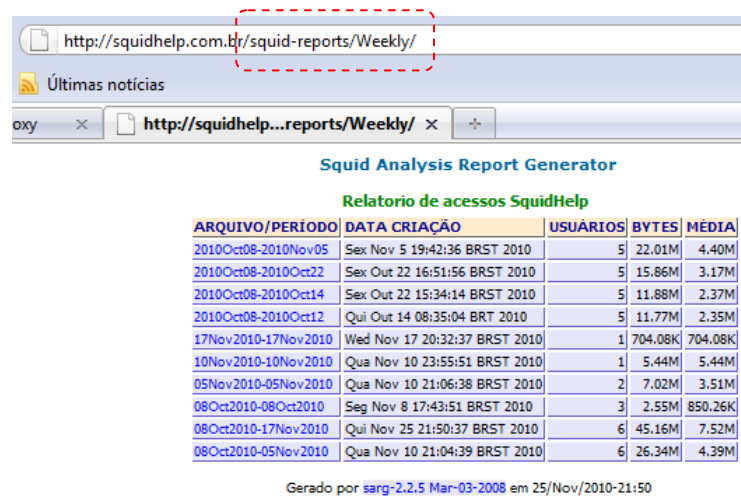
http://squidhelp.com.br/squid-reports/Weekly/

Últimas notícias

oxy ×

http://squidhelp...reports/Weekly/ ×

Squid Analysis Report Generator

Relatorio de acessos SquidHelp

| ARQUIVO/PERÍODO | DATA CRIAÇÃO | USUÁRIOS | BYTES | MÉDIA |
|---|---|---|---|---|
| 2010Oct08-2010Nov05 | Sex Nov 5 19:42:36 BRST 2010 | 5 | 22.01M | 4.40M |
| 2010Oct08-2010Oct22 | Sex Out 22 16:51:56 BRST 2010 | 5 | 15.86M | 3.17M |
| 2010Oct08-2010Oct14 | Sex Out 22 15:34:14 BRST 2010 | 5 | 11.88M | 2.37M |
| 2010Oct08-2010Oct12 | Qui Out 14 08:35:04 BRST 2010 | 5 | 11.77M | 2.35M |
| 17Nov2010-17Nov2010 | Wed Nov 17 20:32:37 BRST 2010 | 1 | 704.08K | 704.08K |
| 10Nov2010-10Nov2010 | Qua Nov 10 23:55:51 BRST 2010 | 1 | 5.44M | 5.44M |
| 05Nov2010-05Nov2010 | Qua Nov 10 21:06:38 BRST 2010 | 2 | 7.02M | 3.51M |
| 08Oct2010-08Oct2010 | Seg Nov 8 17:43:51 BRST 2010 | 3 | 2.55M | 850.26K |
| 08Oct2010-17Nov2010 | Qui Nov 25 21:50:37 BRST 2010 | 6 | 45.16M | 7.52M |
| 08Oct2010-05Nov2010 | Qua Nov 10 21:04:39 BRST 2010 | 6 | 26.34M | 4.39M |

Gerado por sarg-2.2.5 Mar-03-2008 em 25/Nov/2010-21:50